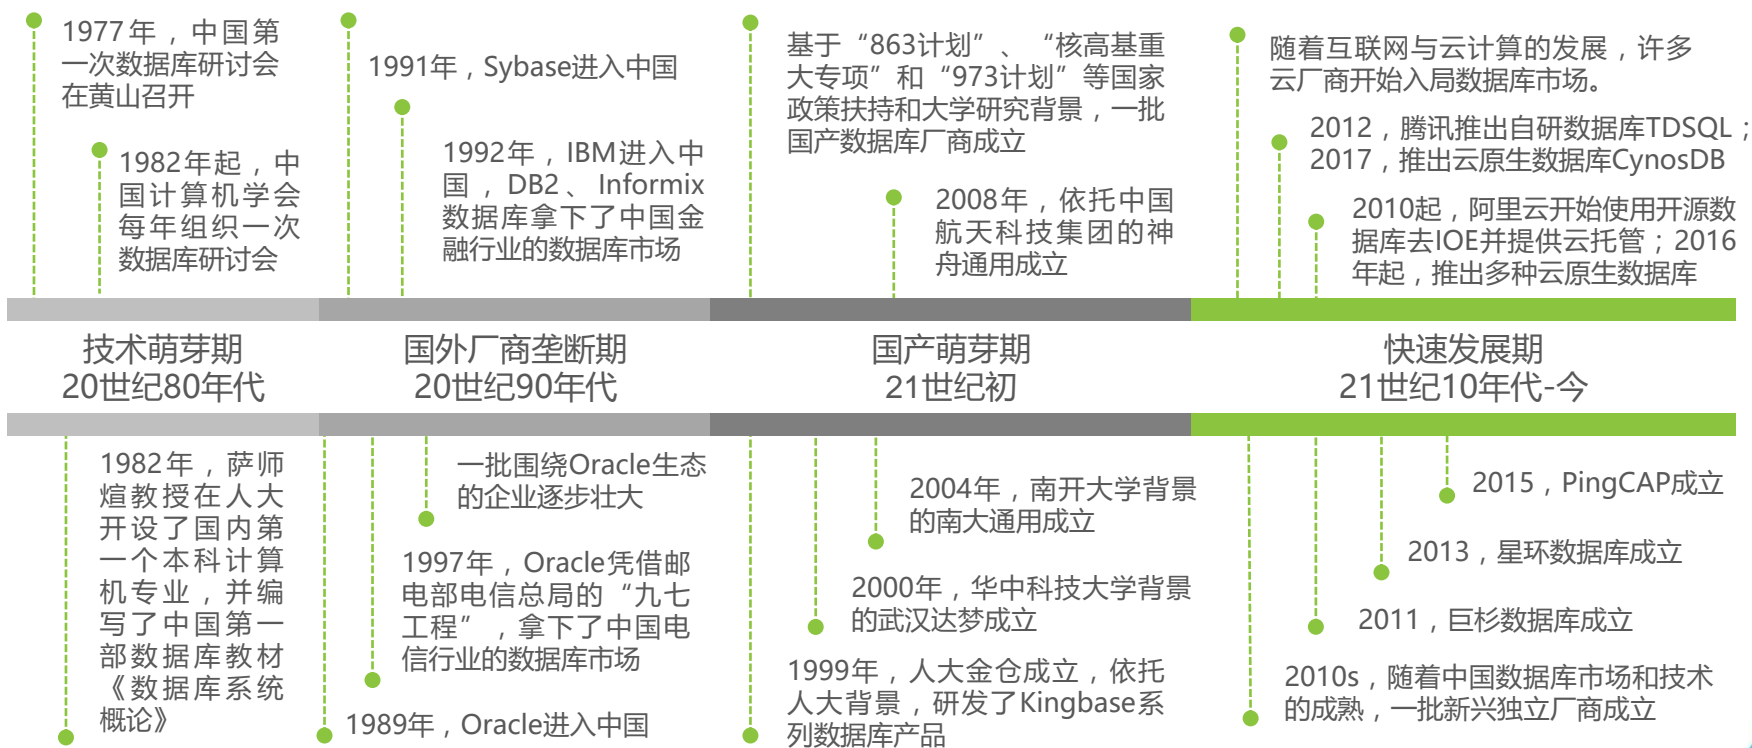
1977年，中国第一次数据库研讨会在黄山召开

1982年起，中国计算机学会每年组织一次数据库研讨会

1991年，Sybase进入中国

1992年，IBM进入中国，DB2、Informix数据库拿下了中国金融行业的数据库市场

基于“863计划”、“核高基重大专项”和“973计划”等国家政策扶持和大学研究背景，一批国产数据库厂商成立

2008年，依托中国航天科技集团的神舟通用成立

随着互联网与云计算的发展，许多云厂商开始入局数据库市场。

2012，腾讯推出自研数据库TDSQL；2017，推出云原生数据库CynosDB

2010起，阿里云开始使用开源数据库去IOE并提供云托管；2016年起，推出多种云原生数据库

技术萌芽期
20世纪80年代

国外厂商垄断期
20世纪90年代

国产萌芽期
21世纪初

快速发展期
21世纪10年代-今

1982年，萨师煊教授在人大开设了国内第一个本科计算机专业，并编写了中国第一部数据库教材《数据库系统概论》

一批围绕Oracle生态的企业逐步壮大

1997年，Oracle凭借邮电部电信总局的“九七工程”，拿下了中国电信行业的数据库市场

1989年，Oracle进入中国

2004年，南开大学背景的南大通用成立

2000年，华中科技大学背景的武汉达梦成立

1999年，人大金仓成立，依托人大背景，研发了Kingbase系列数据库产品

2015，PingCAP成立

2013，星环数据库成立

2011，巨杉数据库成立

2010s，随着中国数据库市场和技术的成熟，一批新兴独立厂商成立